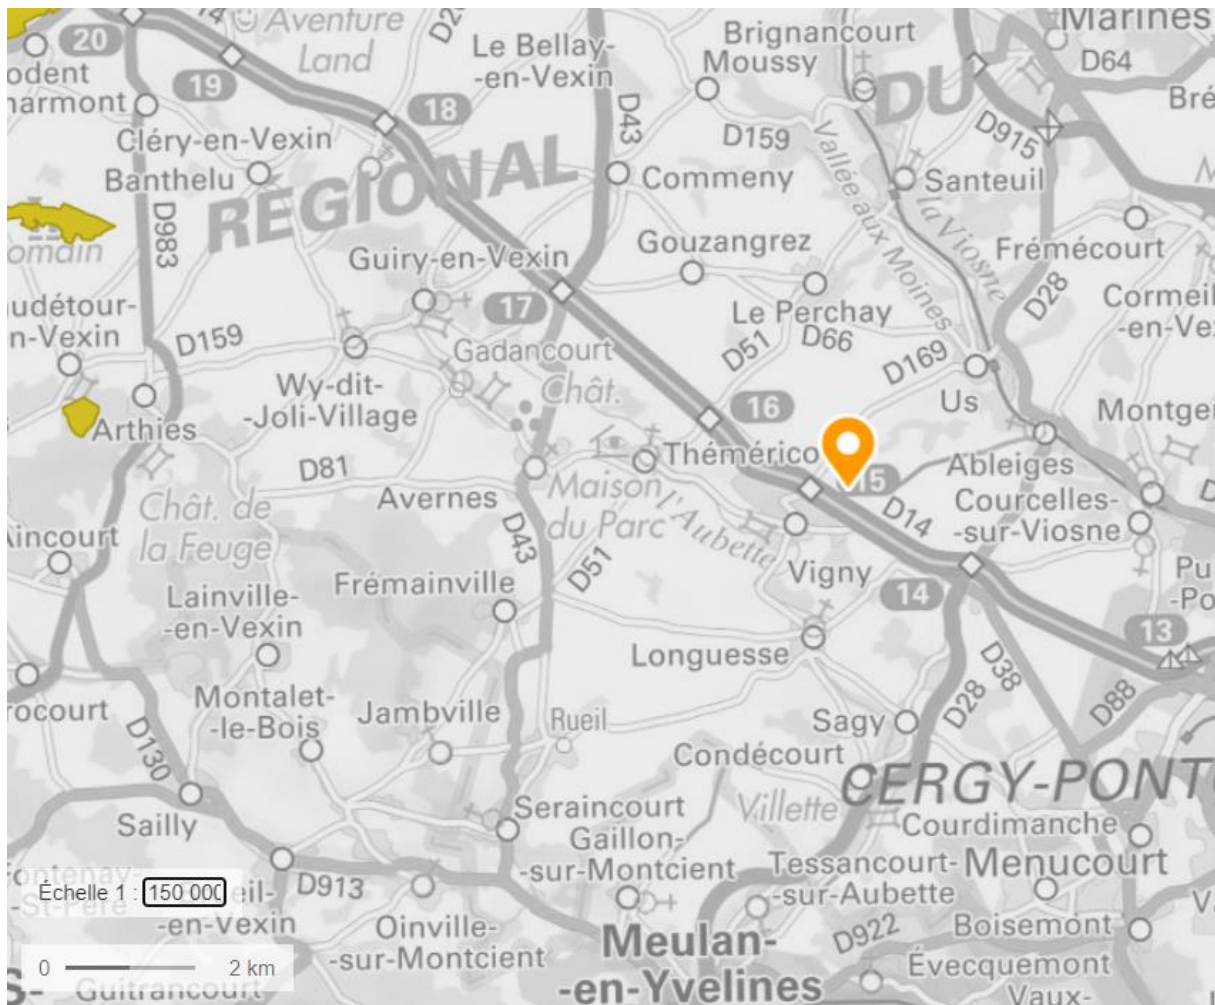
Aventure Land
20
odent
harmont
19
Le Bellay-en-Vexin
18
D43
Brignancourt
Moussy
DU
Marines
D64
Bré
D915
Cléry-en-Vexin
Banthelu
REGIONAL
D159
Commeny
Vallée aux Moines
Santeuil
La Viosne
omain
D983
Guiry-en-Vexin
Gouzangrez
Frémécourt
udétour-en-Vexin
D159
17
Le Perchay
D66
D51
D28
Cormeil-en-Ve
Gadancourt
Châț.
D169
Wy-dit-Joli-Village
16
Us
Montge
Arthies
Théméricourt
15
Ableiges
D81
D14
Courcelles-sur-Viosne
Avernes
Maison du Parc
l'Aubette
Châț. de la Feuge
incourt
D43
D51
Vigny
Pu-Po
Frémainville
14
Lainville-en-Vexin
13
Longuesse
D38
D28
D88
rocourt
Montalet-le-Bois
Jambville
Rueil
Sagy
D130
Condécourt
CERGY-PONT
Sailly
Seraincourt
Villette
Courdimanche
Gaillon-sur-Montcient
Menucourt
Tessancourt-sur-Aubette
Échelle 1 : 150 000
eil-en-Vexin
D913
Oinville-sur-Montcient
Meulan-en-Yvelines
D922
Boisemont
Évecquemont
0
2 km
Guitrancourt
Vaux-